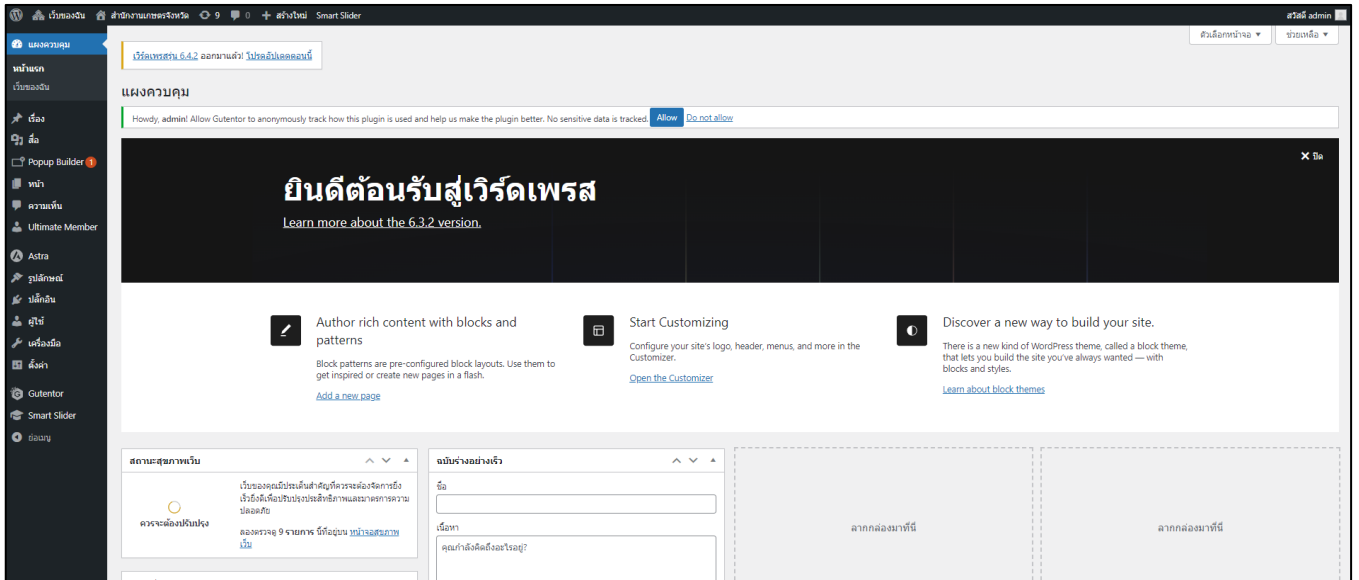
เว็บของฉัน สำนักงานเกษตรจังหวัด 9 0 สร้างใหม่ Smart Slider สวัสดี admin

แผงควบคุม
หน้าแรก
เว็บของฉัน
เรื่อง
สื่อ
Popup Builder 1
หน้า
ความเห็น
Ultimate Member
Astra
รูปลักษณ์
ปลั๊กอิน
ผู้ใช้
เครื่องมือ
ตั้งค่า
Gutentor
Smart Slider
ย่อเมนู

ตัวเลือกหน้าจอ ▼ ช่วยเหลือ ▼

เวิร์ดเพรสรุ่น 6.4.2 ออกมาแล้ว! โปรดอัปเดตตอนนี้

แผงควบคุม

Howdy, admin! Allow Gutentor to anonymously track how this plugin is used and help us make the plugin better. No sensitive data is tracked. Allow Do not allow

ปิด

ยินดีต้อนรับสู่เวิร์ดเพรส
Learn more about the 6.3.2 version.

Author rich content with blocks and patterns
Block patterns are pre-configured block layouts. Use them to get inspired or create new pages in a flash.
Add a new page

Start Customizing
Configure your site's logo, header, menus, and more in the Customizer.
Open the Customizer

Discover a new way to build your site.
There is a new kind of WordPress theme, called a block theme, that lets you build the site you've always wanted — with blocks and styles.
Learn about block themes

สถานะสุขภาพเว็บ
ควรจะต้องปรับปรุง
เว็บของคุณมีประเด็นสำคัญที่ควรจะต้องจัดการยังเร็วยิ่งดีเพื่อปรับปรุงประสิทธิภาพและมาตรการความปลอดภัย
ลองตรวจดู 9 รายการ นี้ที่อยู่บน หน้าจอสุขภาพเว็บ

ฉบับร่างอย่างเร็ว
ชื่อ
เนื้อหา
คุณกำลังคิดถึงอะไรอยู่?

ลากกล่องมาที่นี่

ลากกล่องมาที่นี่